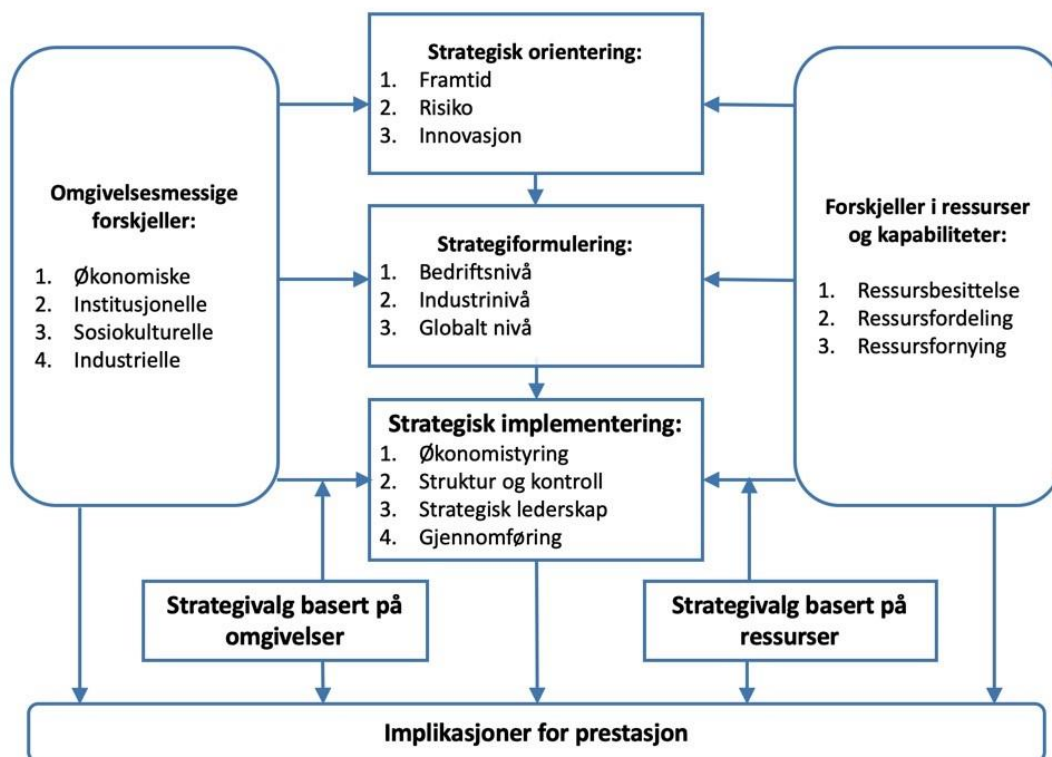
Strategisk orientering:
1. Framtid
2. Risiko
3. Innovasjon

Omgivelsesmessige forskjeller:
1. Økonomiske
2. Institusjonelle
3. Sosiokulturelle
4. Industrielle

Strategiformulering:
1. Bedriftsnivå
2. Industrinivå
3. Globalt nivå

Forskjeller i ressurser og kapabiliteter:
1. Ressursbesittelse
2. Ressursfordeling
3. Ressursfornying

Strategisk implementering:
1. Økonomistyring
2. Struktur og kontroll
3. Strategisk lederskap
4. Gjennomføring

Strategivalg basert på omgivelser

Strategivalg basert på ressurser

Implikasjoner for prestasjon